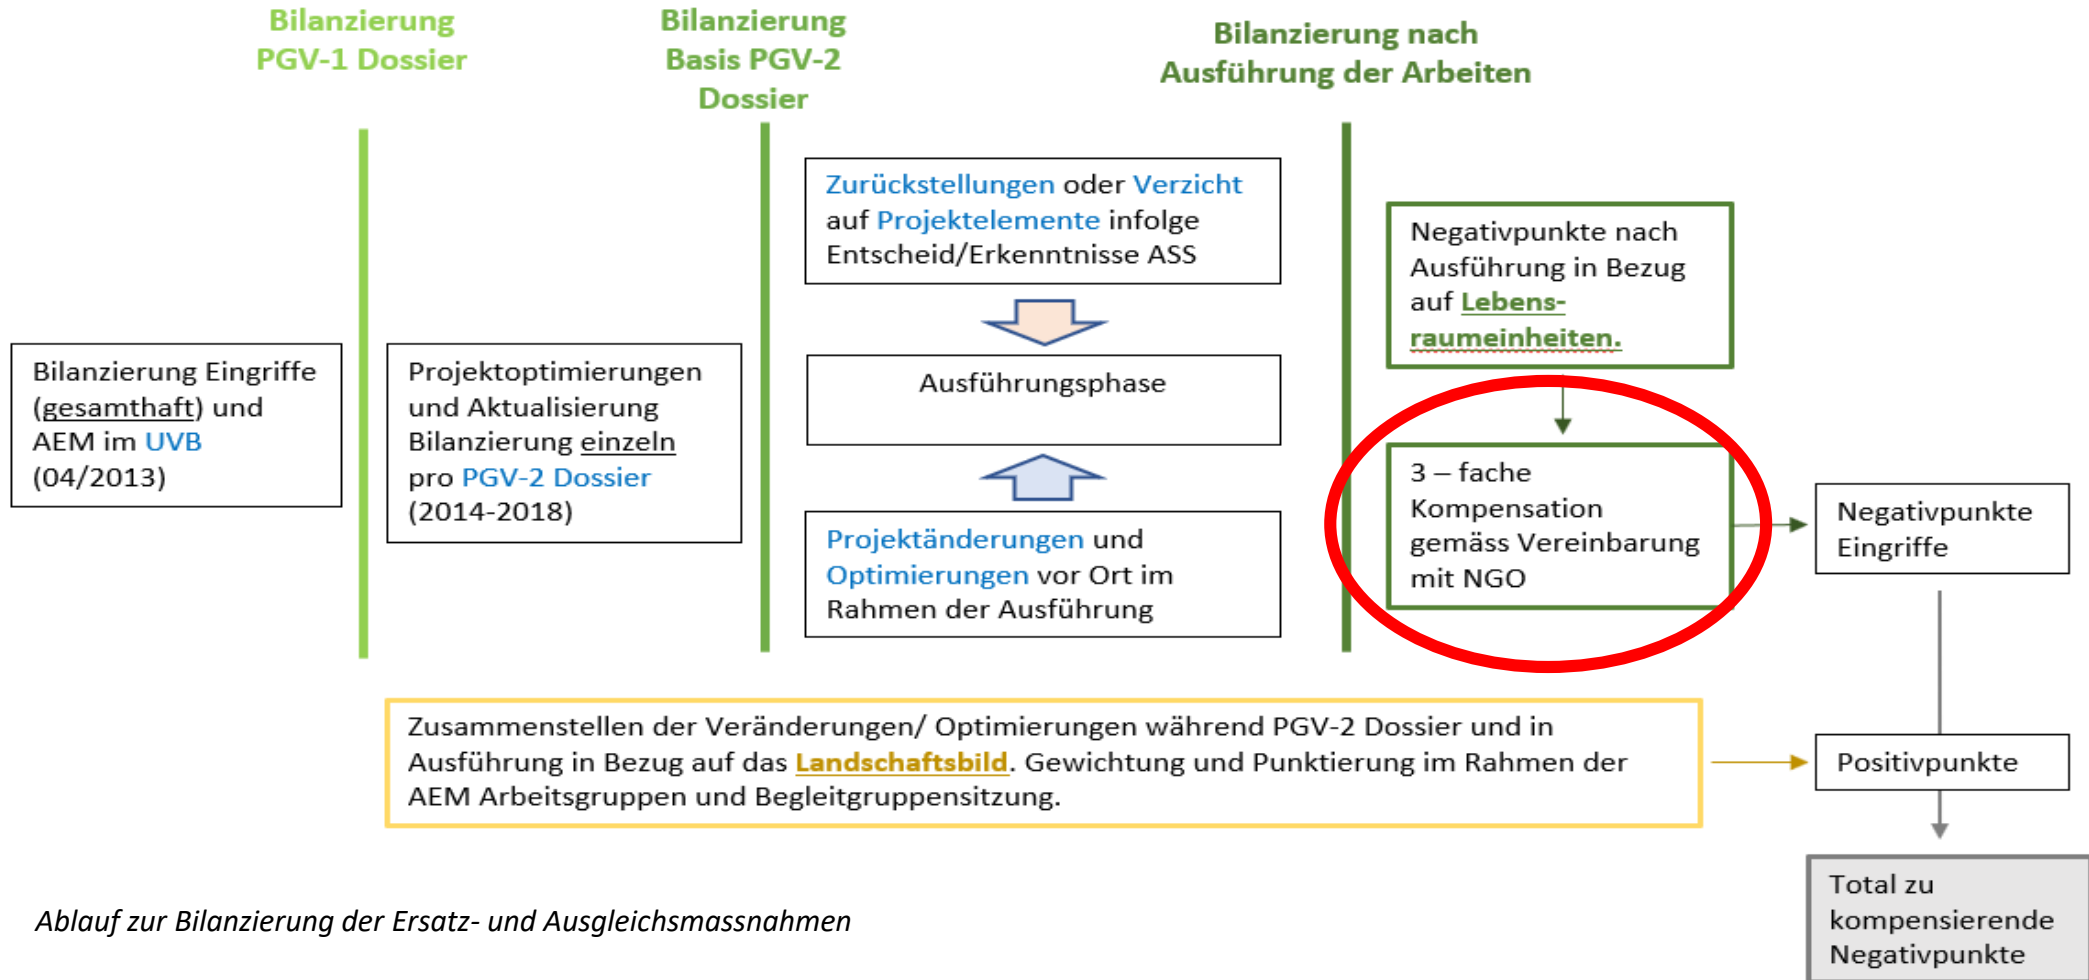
Bilanzierung PGV-1 Dossier

Bilanzierung Basis PGV-2 Dossier

Bilanzierung nach Ausführung der Arbeiten

Bilanzierung Eingriffe (gesamthaft) und AEM im UVB (04/2013)

Projektoptimierungen und Aktualisierung Bilanzierung einzeln pro PGV-2 Dossier (2014-2018)

Zurückstellungen oder Verzicht auf Projektelemente infolge Entscheid/Erkenntnisse ASS

Ausführungsphase

Projektänderungen und Optimierungen vor Ort im Rahmen der Ausführung

Negativpunkte nach Ausführung in Bezug auf Lebensraumeinheiten.

3 – fache Kompensation gemäss Vereinbarung mit NGO

Negativpunkte Eingriffe

Zusammenstellen der Veränderungen/ Optimierungen während PGV-2 Dossier und in Ausführung in Bezug auf das Landschaftsbild. Gewichtung und Punktierung im Rahmen der AEM Arbeitsgruppen und Begleitgruppensitzung.

Positivpunkte

Total zu kompensierende Negativpunkte

Ablauf zur Bilanzierung der Ersatz- und Ausgleichsmassnahmen